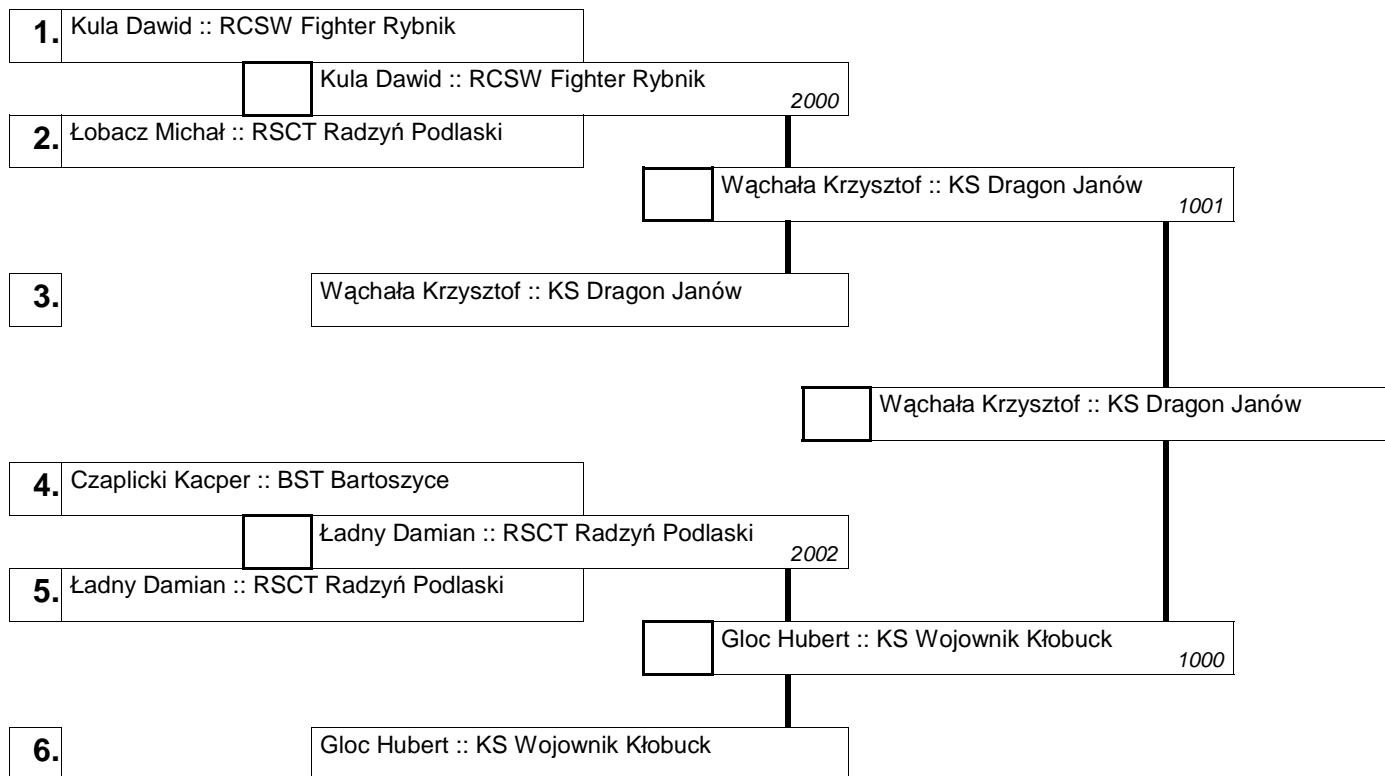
1. Kula Dawid :: RCSW Fighter Rybnik

Kula Dawid :: RCSW Fighter Rybnik
2000

2. Łobacz Michał :: RSCT Radzyń Podlaski

Wąchała Krzysztof :: KS Dragon Janów
1001

3. Wąchała Krzysztof :: KS Dragon Janów

Wąchała Krzysztof :: KS Dragon Janów

4. Czaplicki Kacper :: BST Bartoszyce

Ładny Damian :: RSCT Radzyń Podlaski
2002

5. Ładny Damian :: RSCT Radzyń Podlaski

Gloc Hubert :: KS Wojownik Kłobuck
1000

6. Gloc Hubert :: KS Wojownik Kłobuck